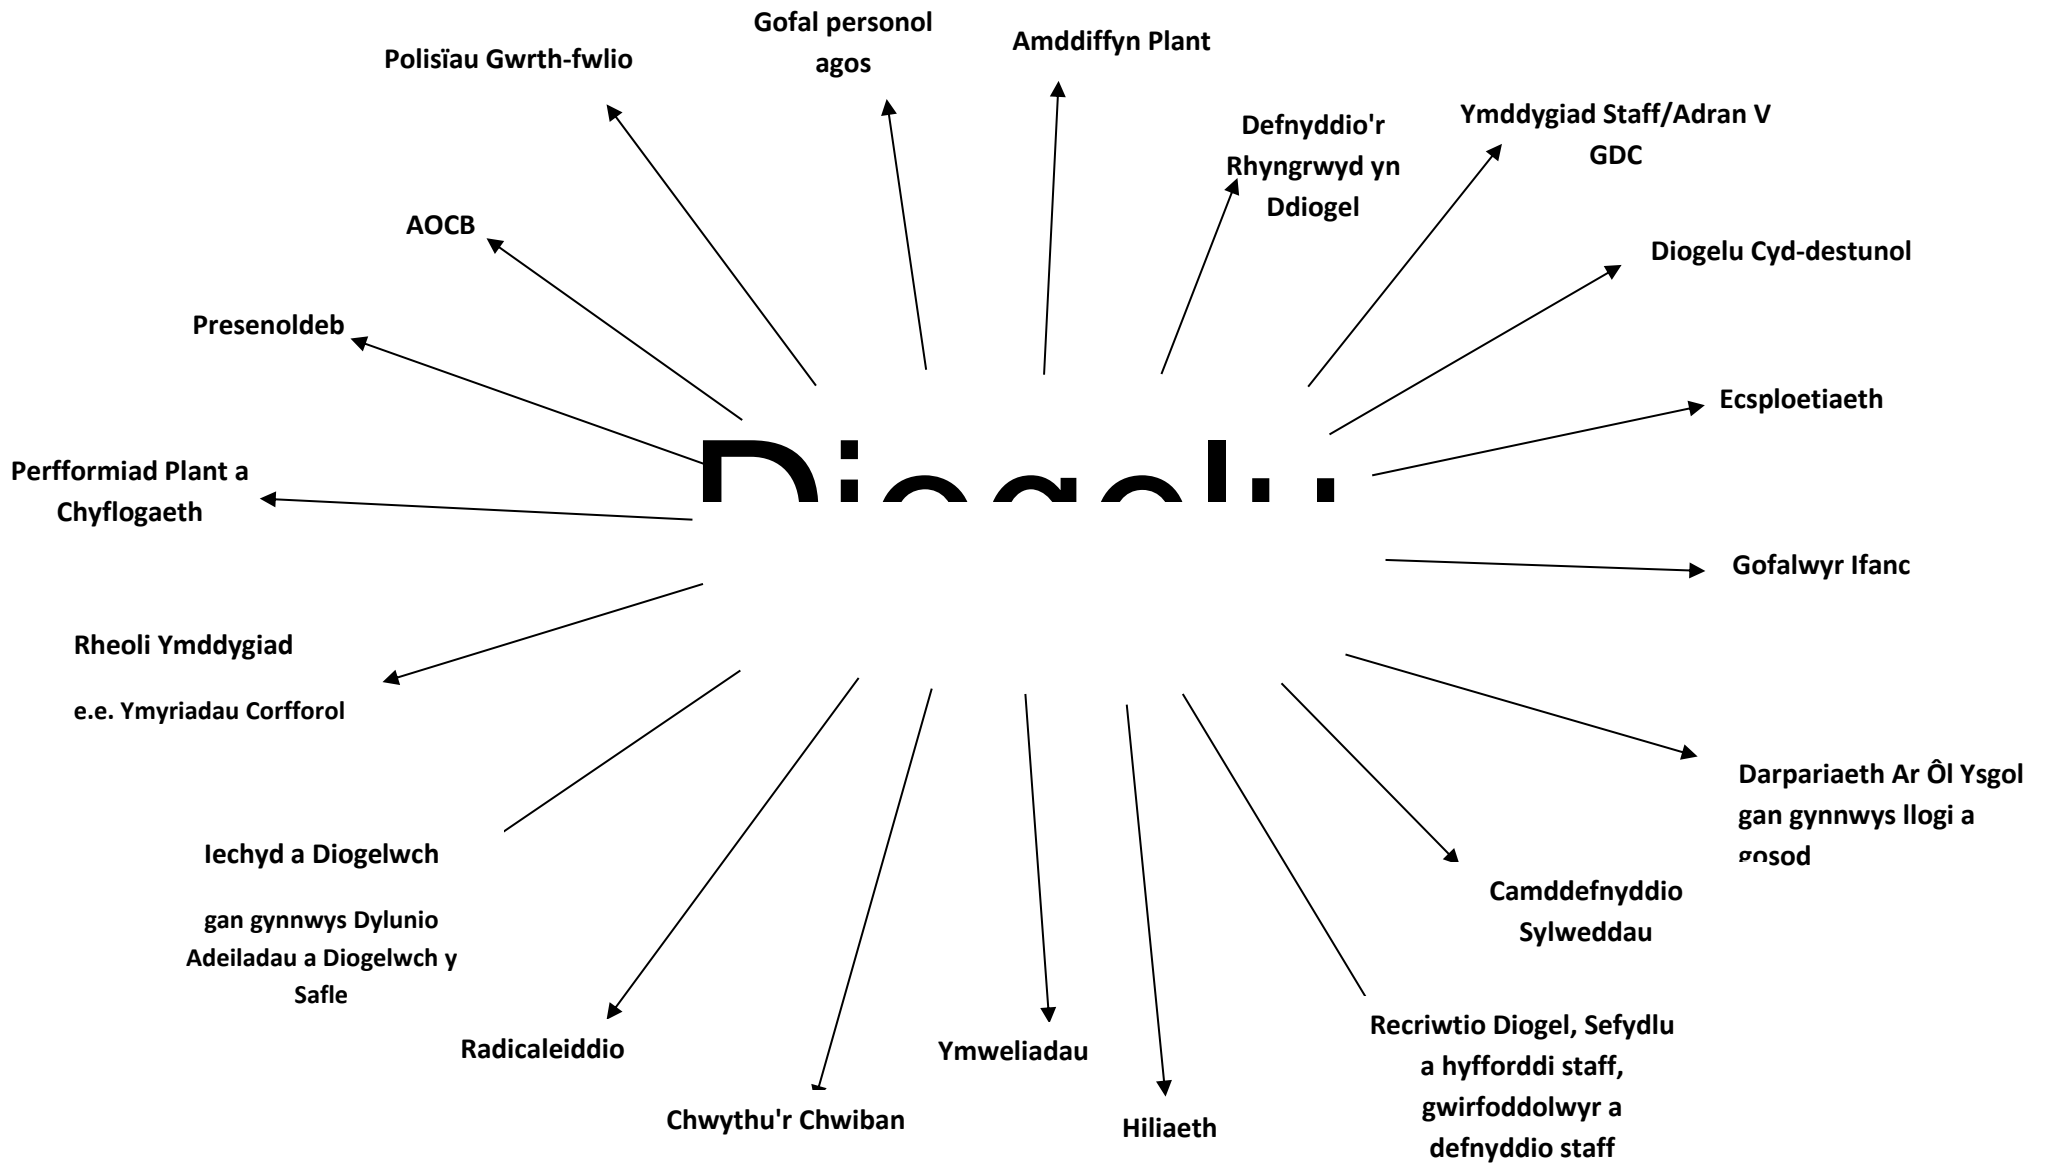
Gofal personol agos

Polisïau Gwrth-fwlio

Amddiffyn Plant

Defnyddio'r Rhyngrwyd yn Ddiogel

Ymddygiad Staff/Adran V GDC

AOCB

Diogelu Cyd-destunol

Presenoldeb

Ecsploetiaeth

Diogelu

Perfformiad Plant a Chyflogaeth

Gofalwyr Ifanc

Rheoli Ymddygiad

e.e. Ymyriadau Corfforol

Darpariaeth Ar Ôl Ysgol gan gynnwys llogi a gosod

Iechyd a Diogelwch

gan gynnwys Dylunio Adeiladau a Diogelwch y Safle

Camddefnyddio Sylweddau

Radicaleiddio

Ymweliadau

Recriwtio Diogel, Sefydlu a hyfforddi staff, gwirfoddolwyr a defnyddio staff

Chwythu'r Chwiban

Hiliaeth